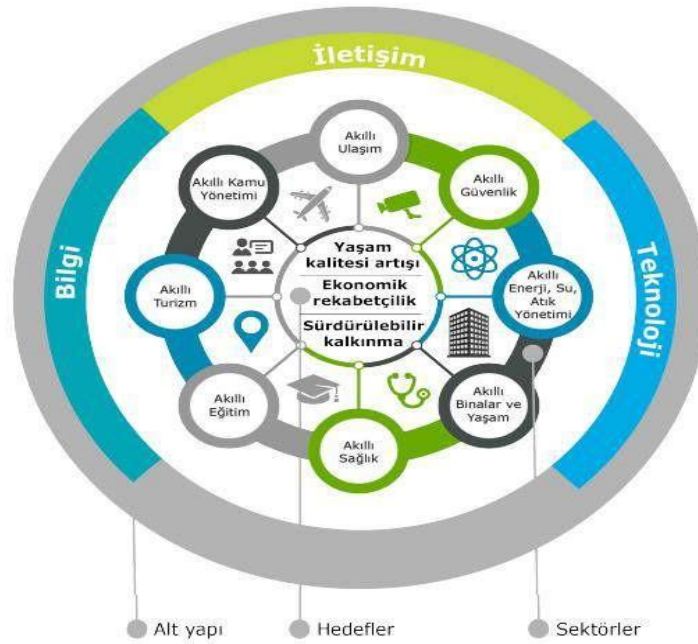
İletişim

Bilgi

Teknoloji

Akıllı Ulaşım

Akıllı Güvenlik

Akıllı Kamu Yönetimi

Yaşam kalitesi artışı

Ekonomik rekabetçilik

Sürdürülebilir kalkınma

Akıllı Turizm

Akıllı Enerji, Su, Atık Yönetimi

Akıllı Eğitim

Akıllı Binalar ve Yaşam

Akıllı Sağlık

Alt yapı

Hedefler

Sektörler